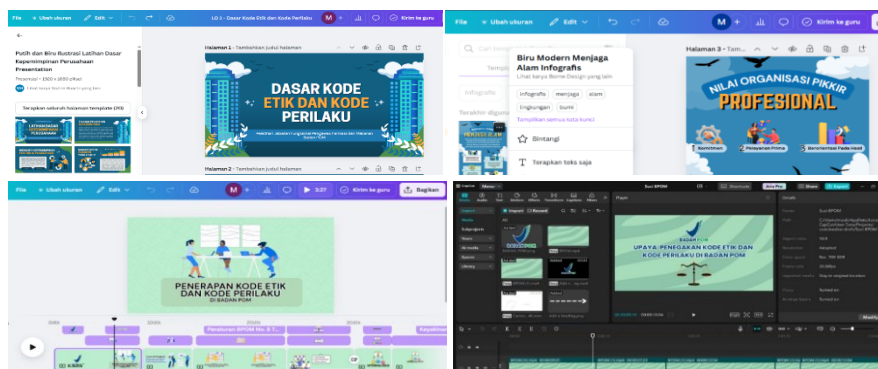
File · Ubah ukuran · Edit · LO 1 - Dasar Kode Etik dan Kode Perilaku · M + · Kirim ke guru

Putih dan Biru Ilustrasi Latihan Dasar Kepemimpinan Perusahaan Presentation

Presentasi • 1920 × 1080 piksel

Terapkan seluruh halaman template (20)

Halaman 1 - Tambahkan judul halaman

DASAR KODE ETIK DAN KODE PERILAKU

Halaman 2 - Tambahkan judul halaman

File · Ubah ukuran · Edit · M + · Kirim ke guru

Biru Modern Menjaga Alam Infografis

Lihat karya Borne Design yang lain

Infografis · menjaga · alam · lingkungan · bumi

Tampilkan semua kata kunci

Bintangi

Terapkan teks saja

Halaman 3 - Tam...

NILAI ORGANISASI PIKKIR PROFESIONAL

Komitmen · Pelayanan Prima · Berorientasi Pada Hasil

File · Ubah ukuran · Edit · M + · 3:27 · Kirim ke guru · Bagikan

PENERAPAN KODE ETIK DAN KODE PERILAKU DI BADAN POM

Peraturan BPOM No. 5 T...

UPAYA PENEGAKAN KODE ETIK DAN KODE PERILAKU DI BADAN POM

BADAN POM

Import · Player · Export